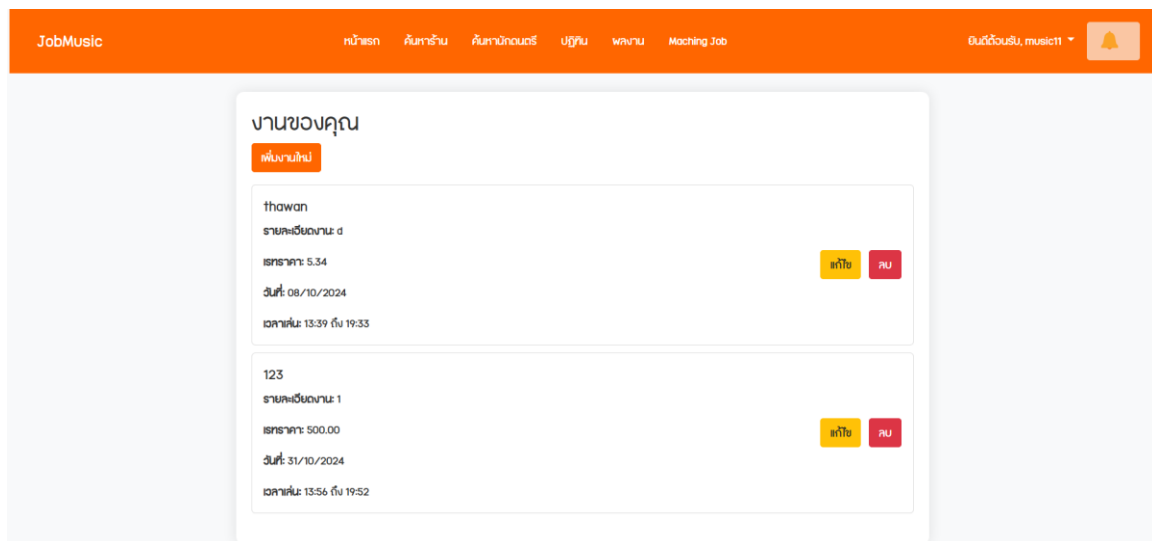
JobMusic

หน้าแรก ค้นหาร้าน ค้นหานักดนตรี ปฏิทิน ผลงาน Maching Job

ยินดีต้อนรับ, music11

งานของคุณ

เพิ่มงานใหม่

thawan

รายละเอียดงาน: d

เรทราคา: 5.34

วันที่: 08/10/2024

เวลาเล่น: 13:39 ถึง 19:33

แก้ไข ลบ

123

รายละเอียดงาน: 1

เรทราคา: 500.00

วันที่: 31/10/2024

เวลาเล่น: 13:56 ถึง 19:52

แก้ไข ลบ